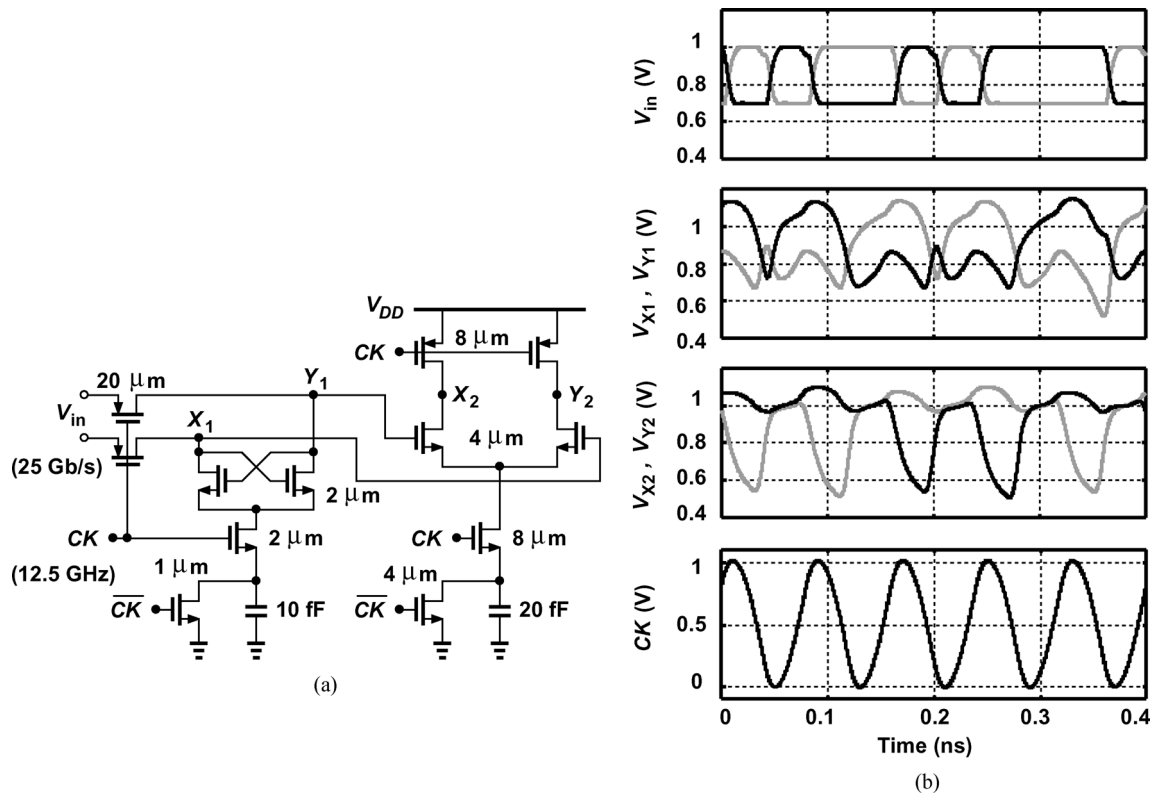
$V_{DD}$

8 μm

CK

20 μm

$Y_1$

$X_2$

$Y_2$

$V_{in}$

$X_1$

4 μm

(25 Gb/s)

2 μm

CK

2 μm

CK

8 μm

(12.5 GHz)

1 μm

4 μm

$\overline{CK}$

10 fF

$\overline{CK}$

20 fF

(a)

$V_{in}$ (V)

1

0.8

0.6

0.4

$V_{X1}$ , $V_{Y1}$ (V)

1

0.8

0.6

0.4

$V_{X2}$ , $V_{Y2}$ (V)

1

0.8

0.6

0.4

CK (V)

1

0.5

0

0

0.1

0.2

0.3

0.4

Time (ns)

(b)